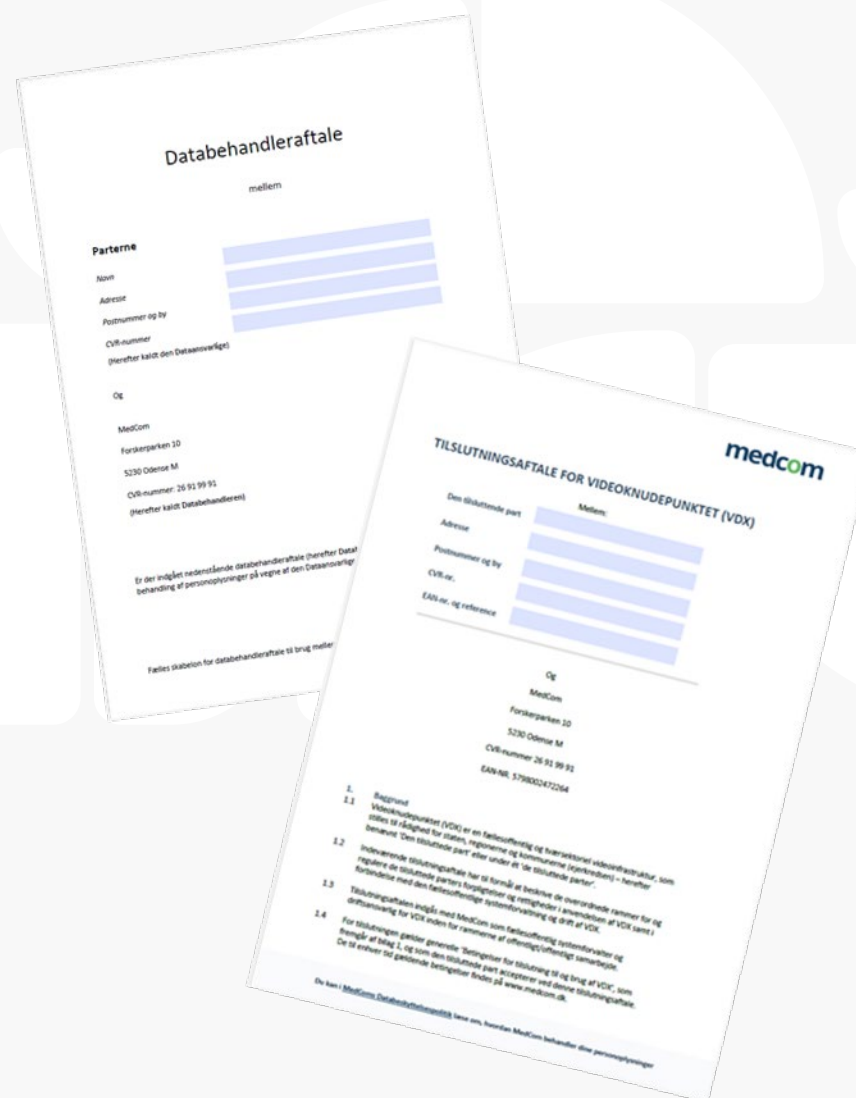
Databehandleraftale

mellem

Parterne

Navn

Adresse

Postnummer og by

CVR-nummer
(Herefter kaldt den Dataansvarlige)

Og

MedCom

Forskerparken 10

5230 Odense M

CVR-nummer: 26 91 99 91
(Herefter kaldt Databehandleren)

Er der indgået nedenstående databehandleraftale (herefter Datat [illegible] behandling af personoplysninger på vegne af den Dataansvarlig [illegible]

Fælles skabelon for databehandleraftale til brug meller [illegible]

medcom

TILSLUTNINGSAFTALE FOR VIDEOKNUDEPUNKTET (VDX)

Mellem:

Den tilsluttende part

Adresse

Postnummer og by

CVR-nr.

EAN-nr. og reference

Og

MedCom

Forskerparken 10

5230 Odense M

CVR-nummer 26 91 99 91

EAN-NR. 5798002472264

1. Baggrund

1.1 Videoknudepunktet (VDX) er en fællesoffentlig og tværsektoriel videoinfrastruktur, som stilles til rådighed for staten, regionerne og kommunerne (kjerkredsen) – herefter benævnt 'Den tilsluttede part' eller under ét 'de tilsluttede parter'.

1.2 Indeværende tilslutningsaftale har til formål at beskrive de overordnede rammer for og regulere de tilsluttede parters forpligtelser og rettigheder i anvendelsen af VDX samt i forbindelse med den fællesoffentlige systemforvaltning og drift af VDX.

1.3 Tilslutningsaftalen indgås med MedCom som fællesoffentlig systemforvalter og driftsansvarlig for VDX inden for rammerne af offentligt/offentligt samarbejde.

1.4 For tilslutningen gælder generelle 'Betingelser for tilslutning til og brug af VDX', som fremgår af bilag 1, og som den tilsluttede part accepterer ved denne tilslutningsaftale. De til enhver tid gældende betingelser findes på www.medcom.dk.

Du kan i MedComs Databeskyttelsespolitik læse om, hvordan MedCom behandler dine personoplysninger